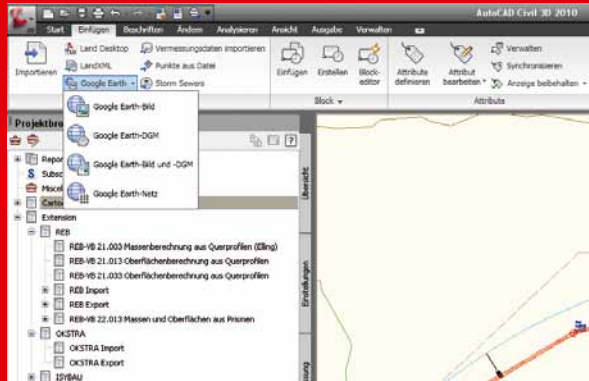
AutoCAD Civil 3D 2010

Start Einfügen Beschriften Ändern Analysieren Ansicht Ausgabe Verwalten

Importieren

Land Desktop
LandXML
Google Earth
Vermessungsdaten importieren
Punkte aus Datei
Storm Sewers

Einfügen Erstellen Block-editor
Block

Attribute definieren
Attribut bearbeiten
Verwalten
Synchronisieren
Anzeige beibehalten
Attribute

Google Earth-Bild
Google Earth-DGM
Google Earth-Bild und -DGM
Google Earth-Netz

Projektbro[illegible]

Repor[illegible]
Subsc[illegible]
Miscel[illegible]
Carto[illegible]
Extension
REB
REB-VB 21.003 Massenberechnung aus Querprofilen (Elling)
REB-VB 21.013 Oberflächenberechnung aus Querprofilen
REB-VB 21.033 Oberflächenberechnung aus Querprofilen
REB Import
REB Export
REB-VB 22.013 Massen und Oberflächen aus Prismen
OKSTRA
OKSTRA Import
OKSTRA Export
ISYBAU

Übersicht
Einstellungen
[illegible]